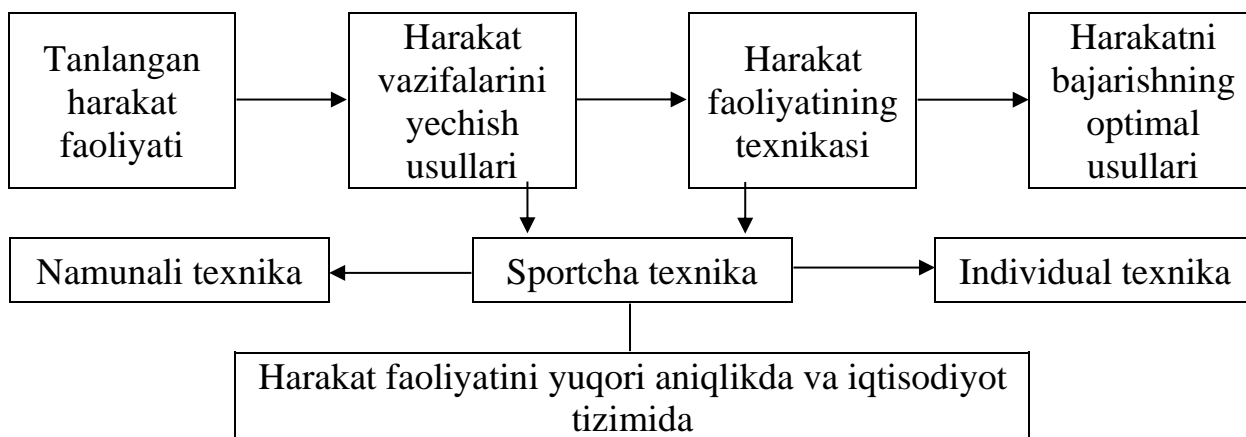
Tanlangan harakat faoliyati

Harakat vazifalarini yechish usullari

Harakat faoliyatining texnikasi

Harakatni bajarishning optimal usullari

Namunali texnika

Sportcha texnika

Individual texnika

Harakat faoliyatini yuqori aniqlikda va iqtisodiyot tizimida